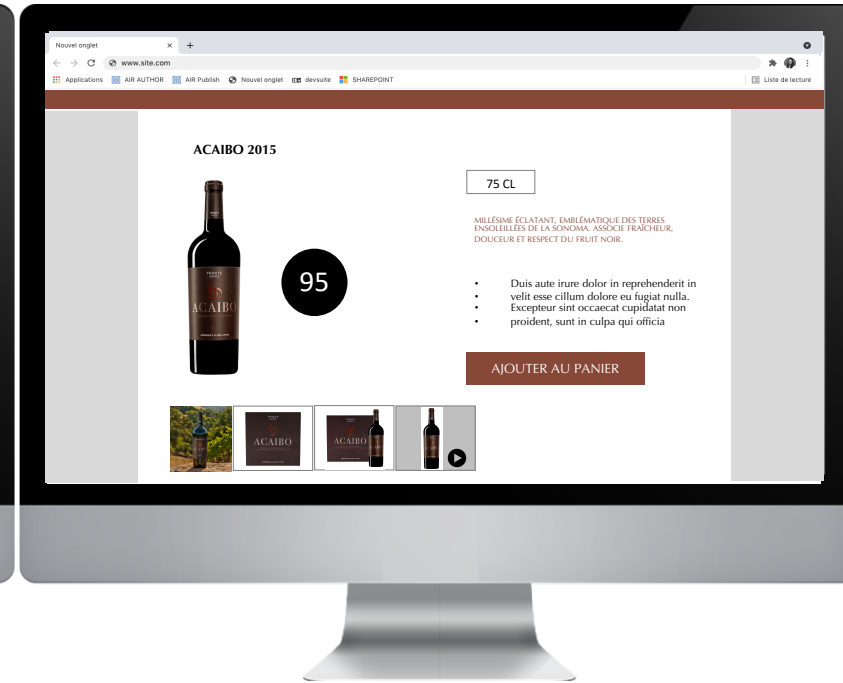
Nouvel onglet × +

www.site.com

Applications AIR AUTHOR AIR Publish Nouvel onglet devsuite SHAREPOINT Liste de lecture

ACAIBO 2015

75 CL

MILLÉSIME ÉCLATANT, EMBLÉMATIQUE DES TERRES ENSOLEILLÉES DE LA SONOMA. ASSOCIE FRAÎCHEUR, DOUCEUR ET RESPECT DU FRUIT NOIR.

95

ACAIBO

• Duis aute irure dolor in reprehenderit in
• velit esse cillum dolore eu fugiat nulla.
• Excepteur sint occaecat cupidatat non
• proident, sunt in culpa qui officia

AJOUTER AU PANIER

ACAIBO

ACAIBO